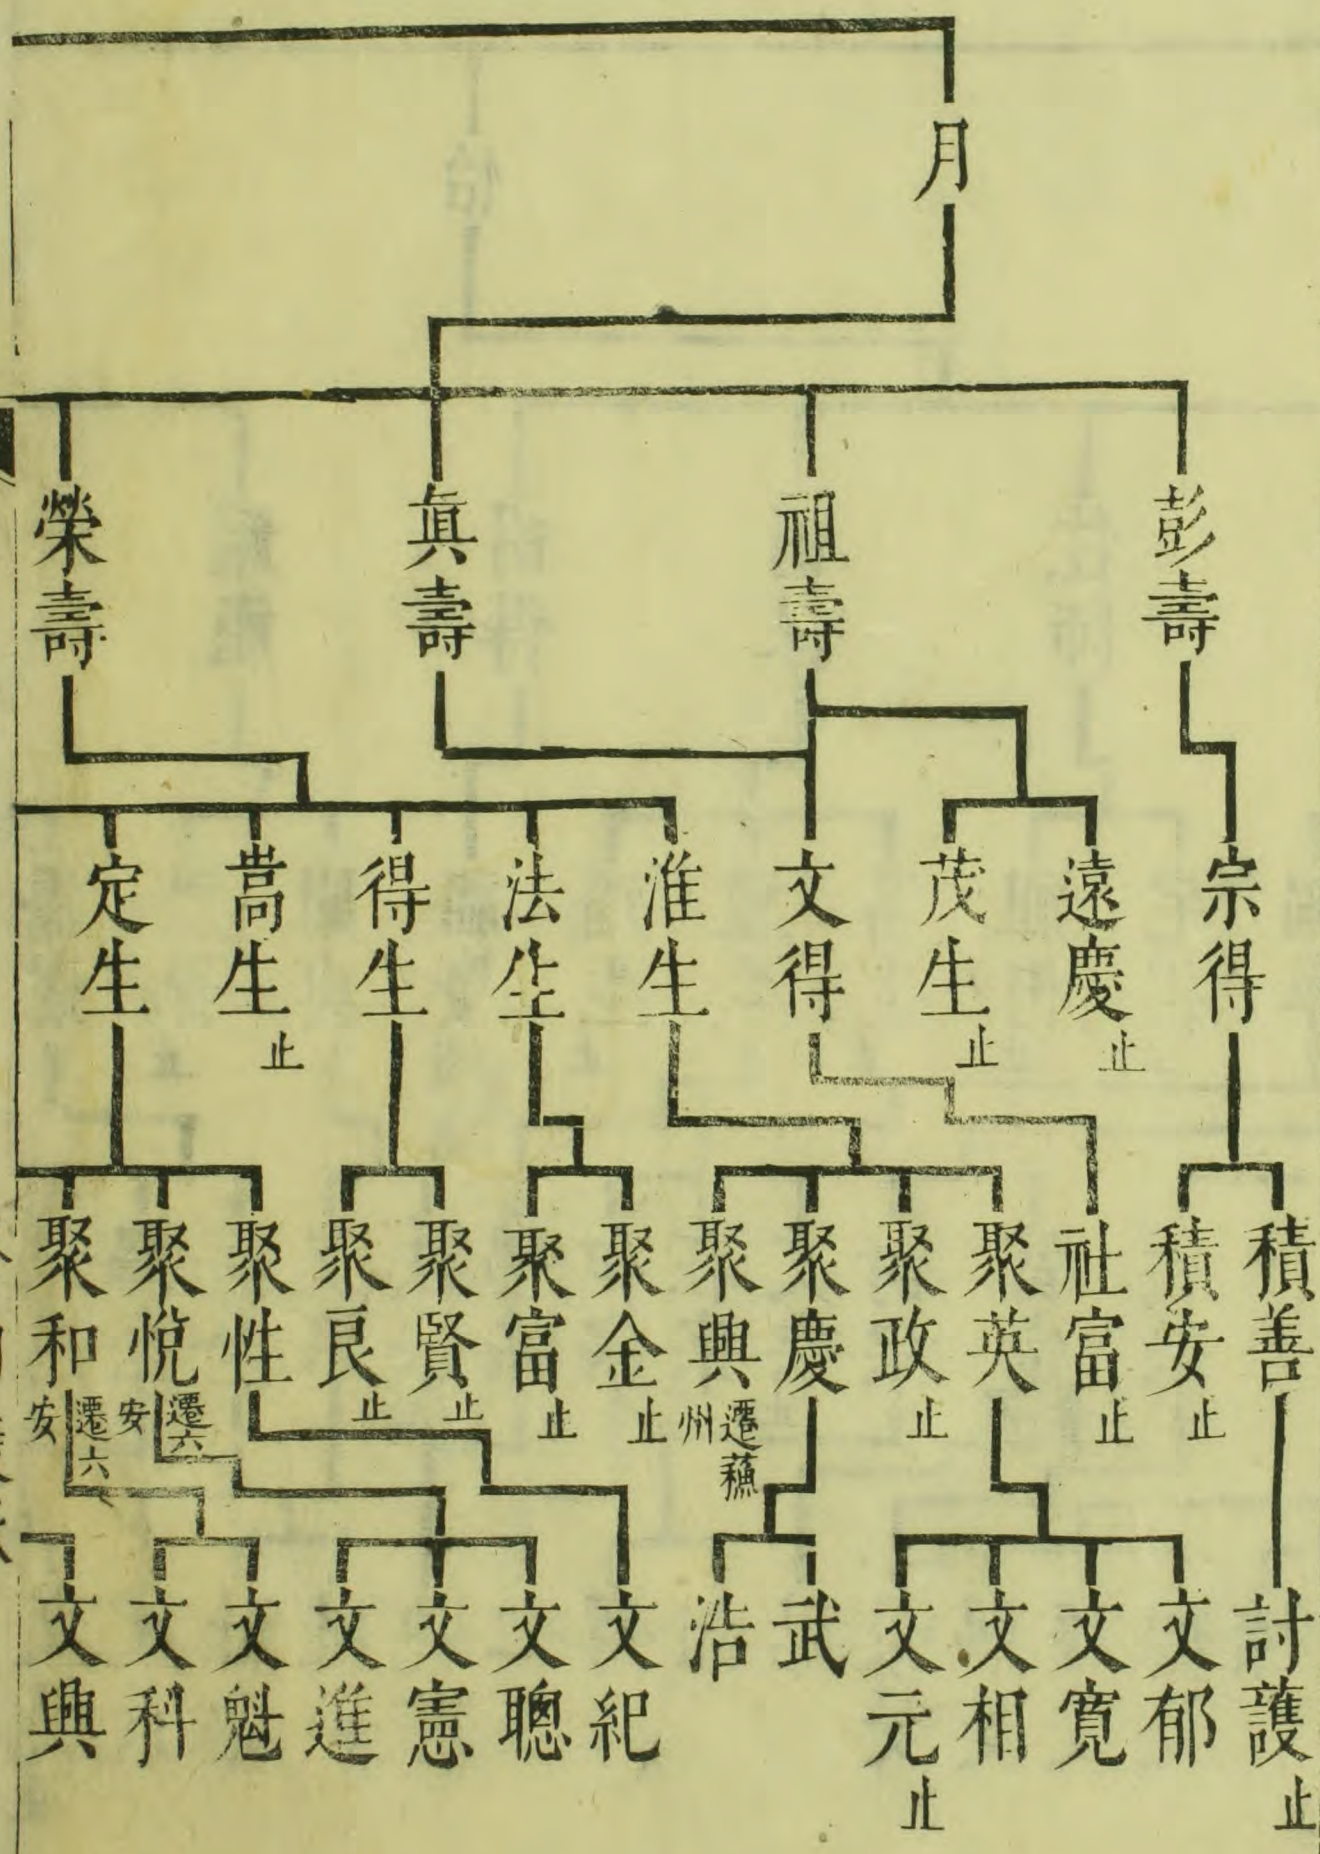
月

彭壽 祖壽 真壽 榮壽

宗得 遠慶止 茂生止 文得 淮生 法生 得生 嵩生止 定生

積善 積安止 社富止 聚英 聚政止 聚慶 聚興遷蕪州 聚金止 聚富止 聚賢止 聚良止 聚性 聚悅遷六安 聚和遷六安

討護止 文郁 文寬 文相 文元止 武 浩 文紀 文聰 文憲 文進 文魁 文科 文興